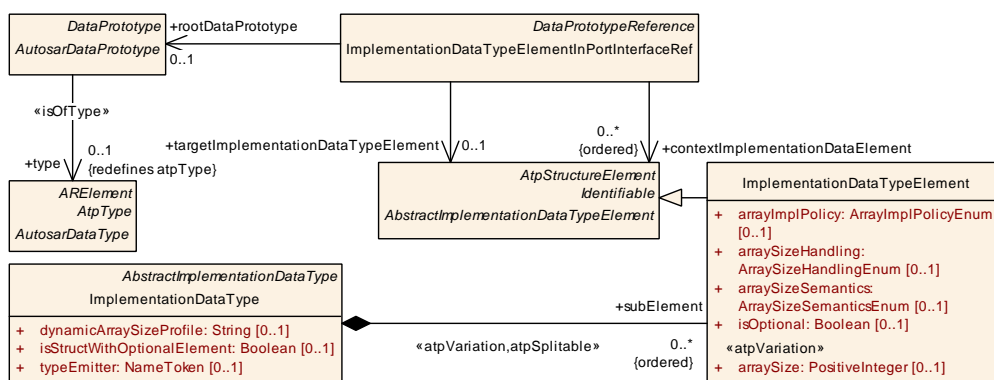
DataPrototype
AutosarDataPrototype

+rootDataPrototype
0..1

DataPrototypeReference
ImplementationDataTypeElementInPortInterfaceRef

«isOfType»
0..1
+type
{redefines atpType}

+targetImplementationDataTypeElement
0..1

0..*
{ordered}
+contextImplementationDataElement

ARElement
AtpType
AutosarDataType

AtpStructureElement
Identifiable
AbstractImplementationDataTypeElement

ImplementationDataTypeElement
+ arrayImplPolicy: ArrayImplPolicyEnum [0..1]
+ arraySizeHandling: ArraySizeHandlingEnum [0..1]
+ arraySizeSemantics: ArraySizeSemanticsEnum [0..1]
+ isOptional: Boolean [0..1]
«atpVariation»
+ arraySize: PositiveInteger [0..1]

AbstractImplementationDataType
ImplementationDataType
+ dynamicArraySizeProfile: String [0..1]
+ isStructWithOptionalElement: Boolean [0..1]
+ typeEmitter: NameToken [0..1]

+subElement
«atpVariation,atpSplitable»
0..*
{ordered}